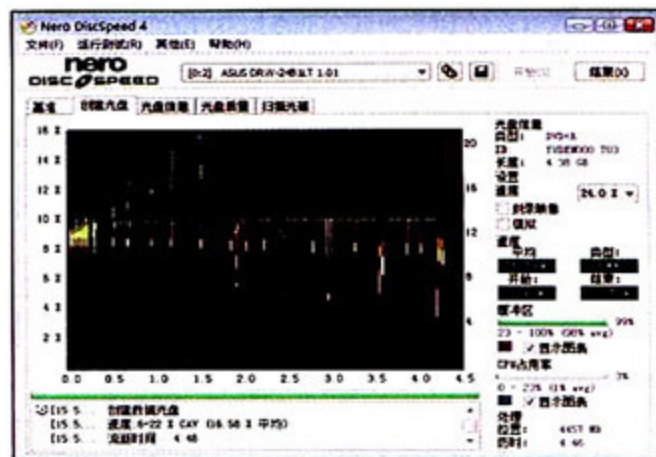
Nero DiscSpeed 4

文件(F) 运行测试(R) 其他(E) 帮助(H)

nero DISCSPEED

[0:2] ASUS DRW-24B1ST 1.01

开始(S) 结束(X)

基准 创建光盘 光盘信息 光盘质量 扫描光盘

16 X
14 X
12 X
10 X
8 X
6 X
4 X
2 X

20
16
12
8
4

0.0 0.5 1.0 1.5 2.0 2.5 3.0 3.5 4.0 4.5

光盘信息
类型: DVD+R
ID: YUDEN000 T03
长度: 4.38 GB
设置
速度 24.0 X
烧录模拟
模拟
速度
平均 类型:
开始: 结束:
缓冲区
99%
23 - 100% (98% avg)
显示图表
CPU占用率
3%
0 - 23% (1% avg)
显示图表
处理
位置: 4457 MB
已耗时: 4:46

[15:5... 创建数据光盘
[15:5... 速度 6-22 X CAV (16.58 X 平均)
[15:5... 流逝时间 4:46